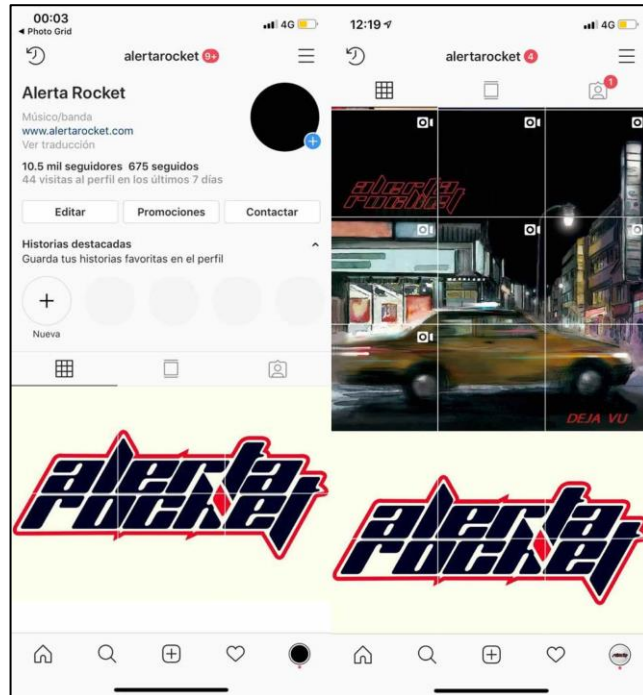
00:03
◀ Photo Grid
4G

alertarocket 9+

Alerta Rocket
Músico/banda
www.alertarocket.com
Ver traducción
10.5 mil seguidores 675 seguidos
44 visitas al perfil en los últimos 7 días

Editar
Promociones
Contactar

Historias destacadas
Guarda tus historias favoritas en el perfil

Nueva

alerta rocket

12:19
4G

alertarocket 4

1

alerta rocket

DEJA VU

alerta rocket